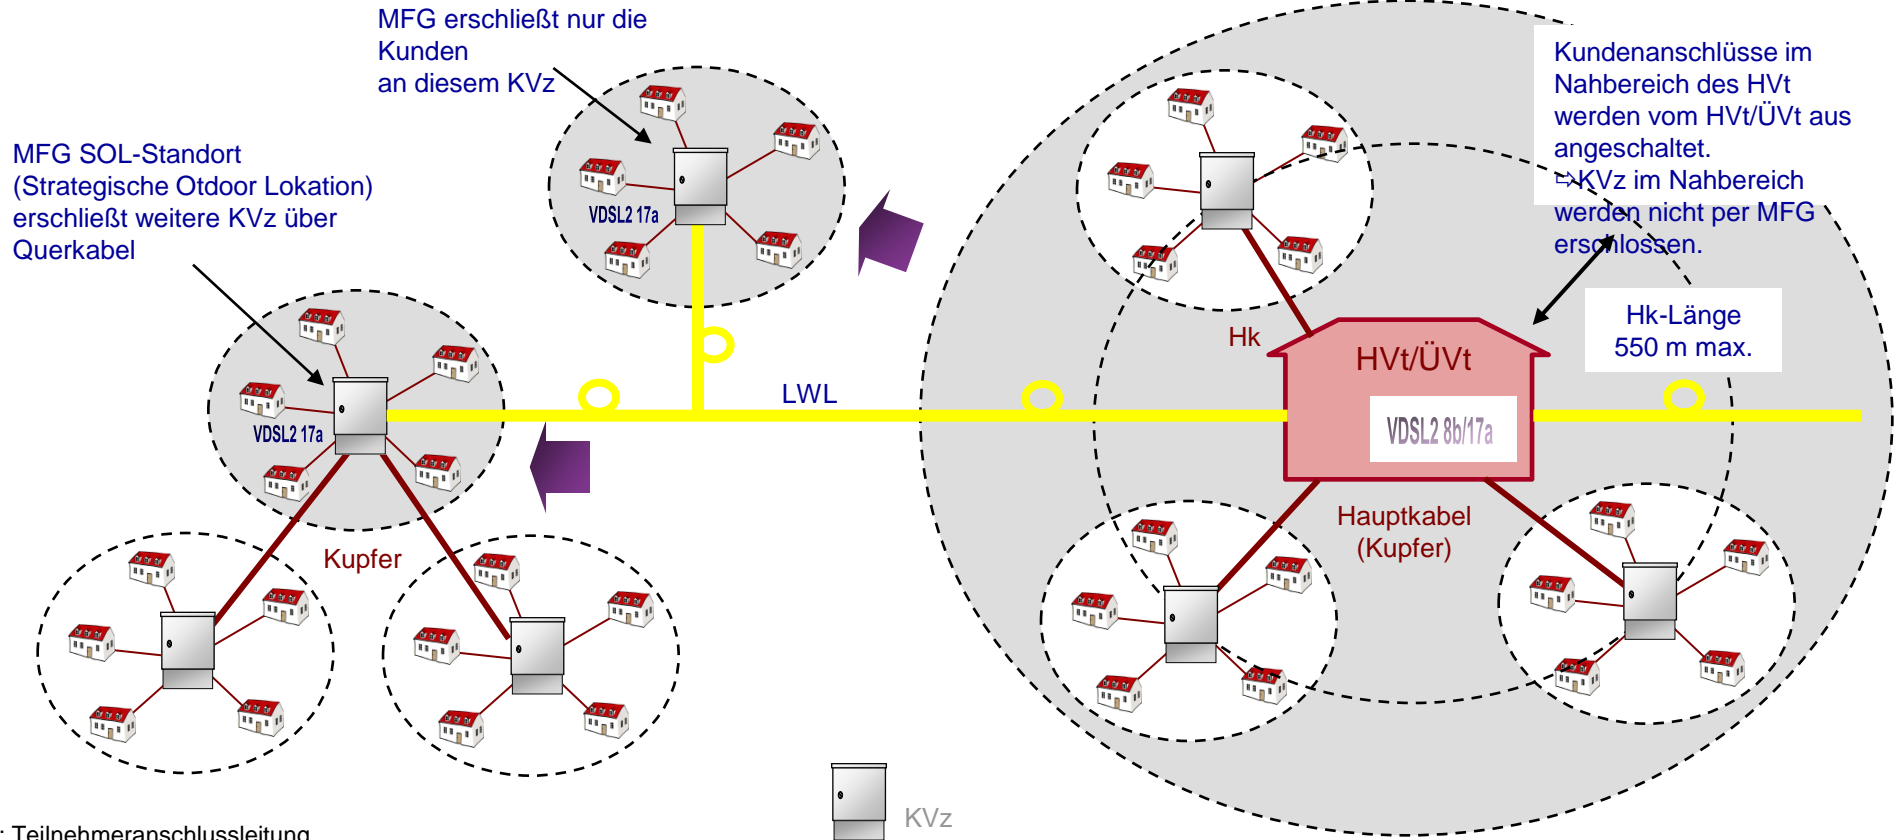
MFG erschließt nur die Kunden an diesem KVz

MFG SOL-Standort (Strategische Otdoor Lokation) erschließt weitere KVz über Querkabel

Kundenanschlüsse im Nahbereich des HVt werden vom HVt/ÜVt aus angeschaltet. ⇨KVz im Nahbereich werden nicht per MFG erschlossen.

VDSL2 17a

Hk

HVt/ÜVt

Hk-Länge 550 m max.

VDSL2 17a

LWL

VDSL2 8b/17a

Kupfer

Hauptkabel (Kupfer)

KVz

: Teilnehmeranschlussleitung